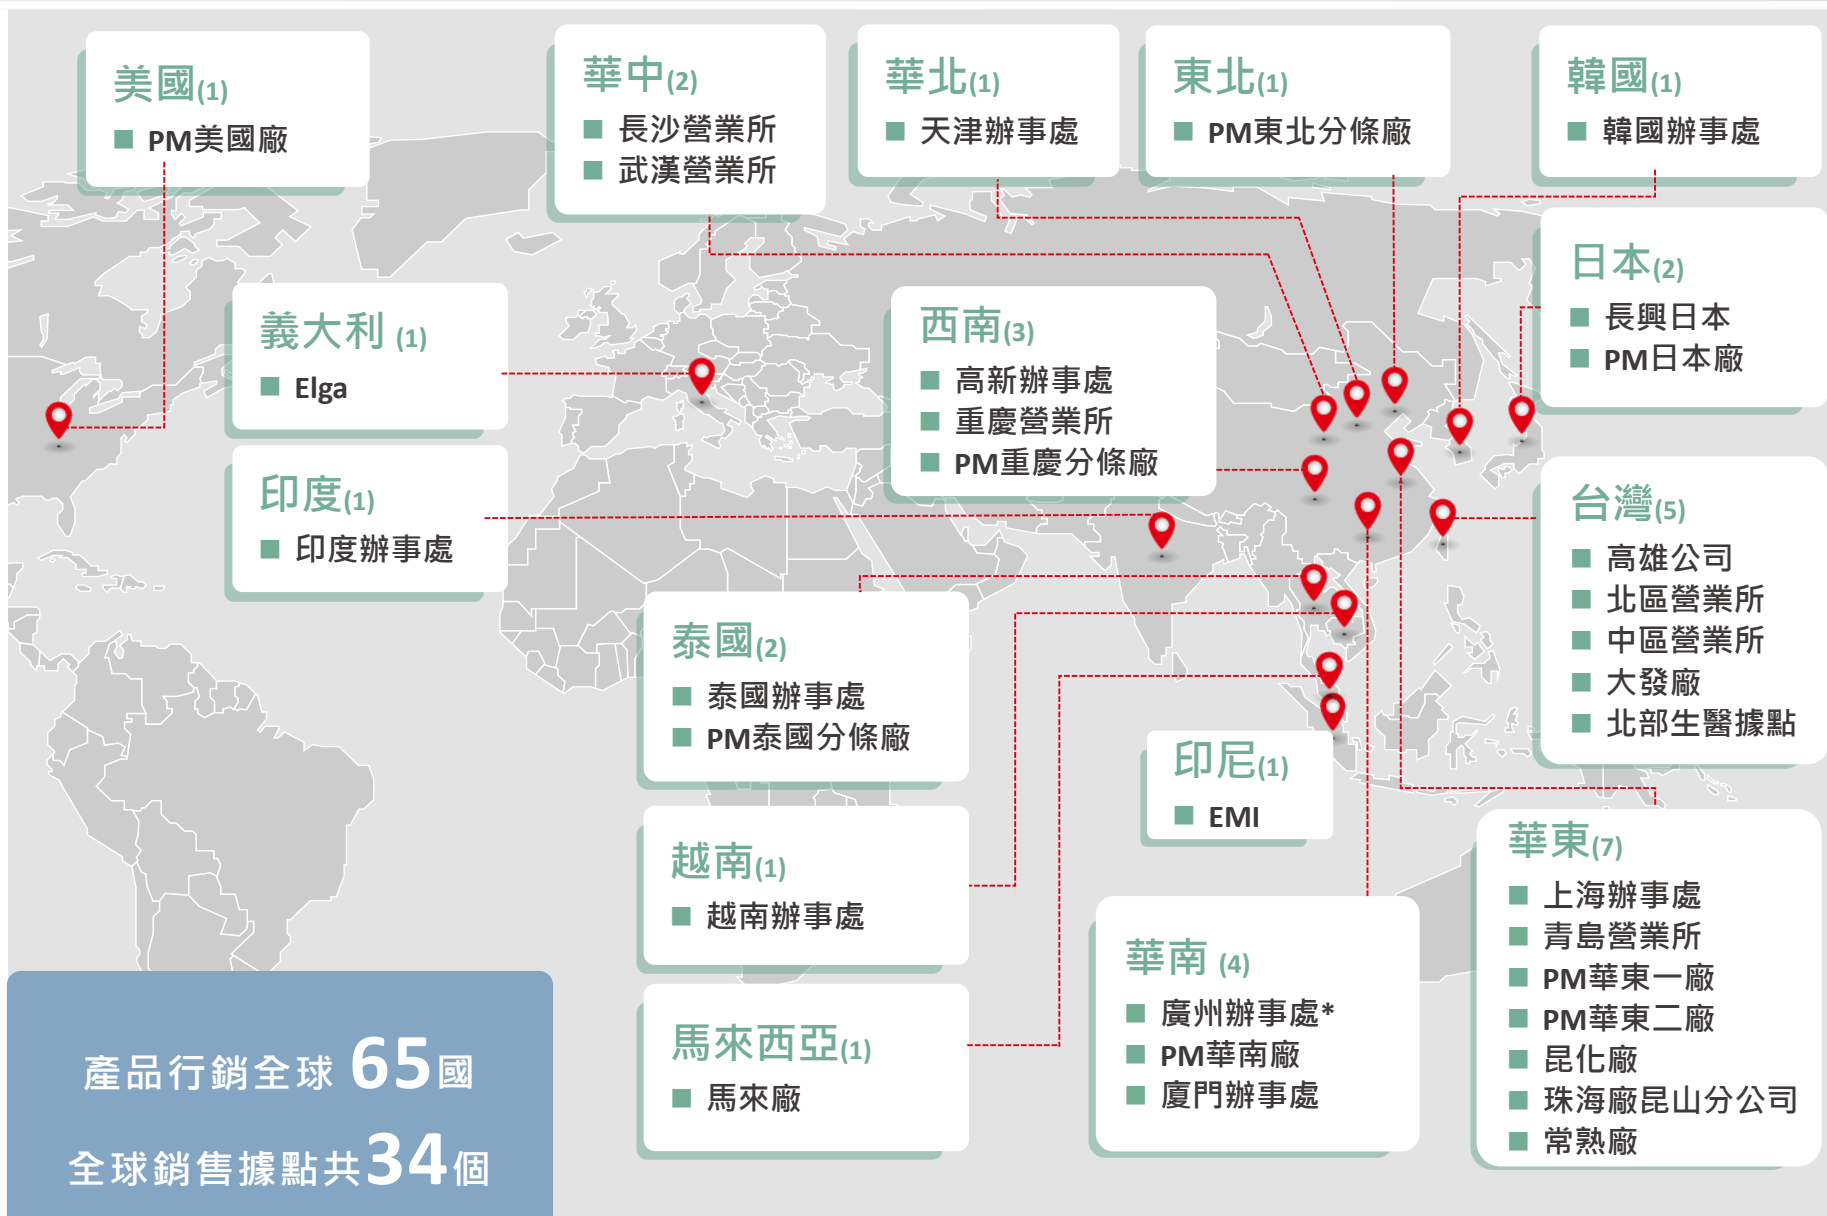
美國(1)
■ PM美國廠

華中(2)
■ 長沙營業所
■ 武漢營業所

華北(1)
■ 天津辦事處

東北(1)
■ PM東北分條廠

韓國(1)
■ 韓國辦事處

日本(2)
■ 長興日本
■ PM日本廠

義大利 (1)
■ Elga

西南(3)
■ 高新辦事處
■ 重慶營業所
■ PM重慶分條廠

印度(1)
■ 印度辦事處

台灣(5)
■ 高雄公司
■ 北區營業所
■ 中區營業所
■ 大發廠
■ 北部生醫據點

泰國(2)
■ 泰國辦事處
■ PM泰國分條廠

印尼(1)
■ EMI

越南(1)
■ 越南辦事處

華東(7)
■ 上海辦事處
■ 青島營業所
■ PM華東一廠
■ PM華東二廠
■ 昆化廠
■ 珠海廠昆山分公司
■ 常熟廠

華南 (4)
■ 廣州辦事處*
■ PM華南廠
■ 廈門辦事處

馬來西亞(1)
■ 馬來廠

產品行銷全球 65國
全球銷售據點共34個